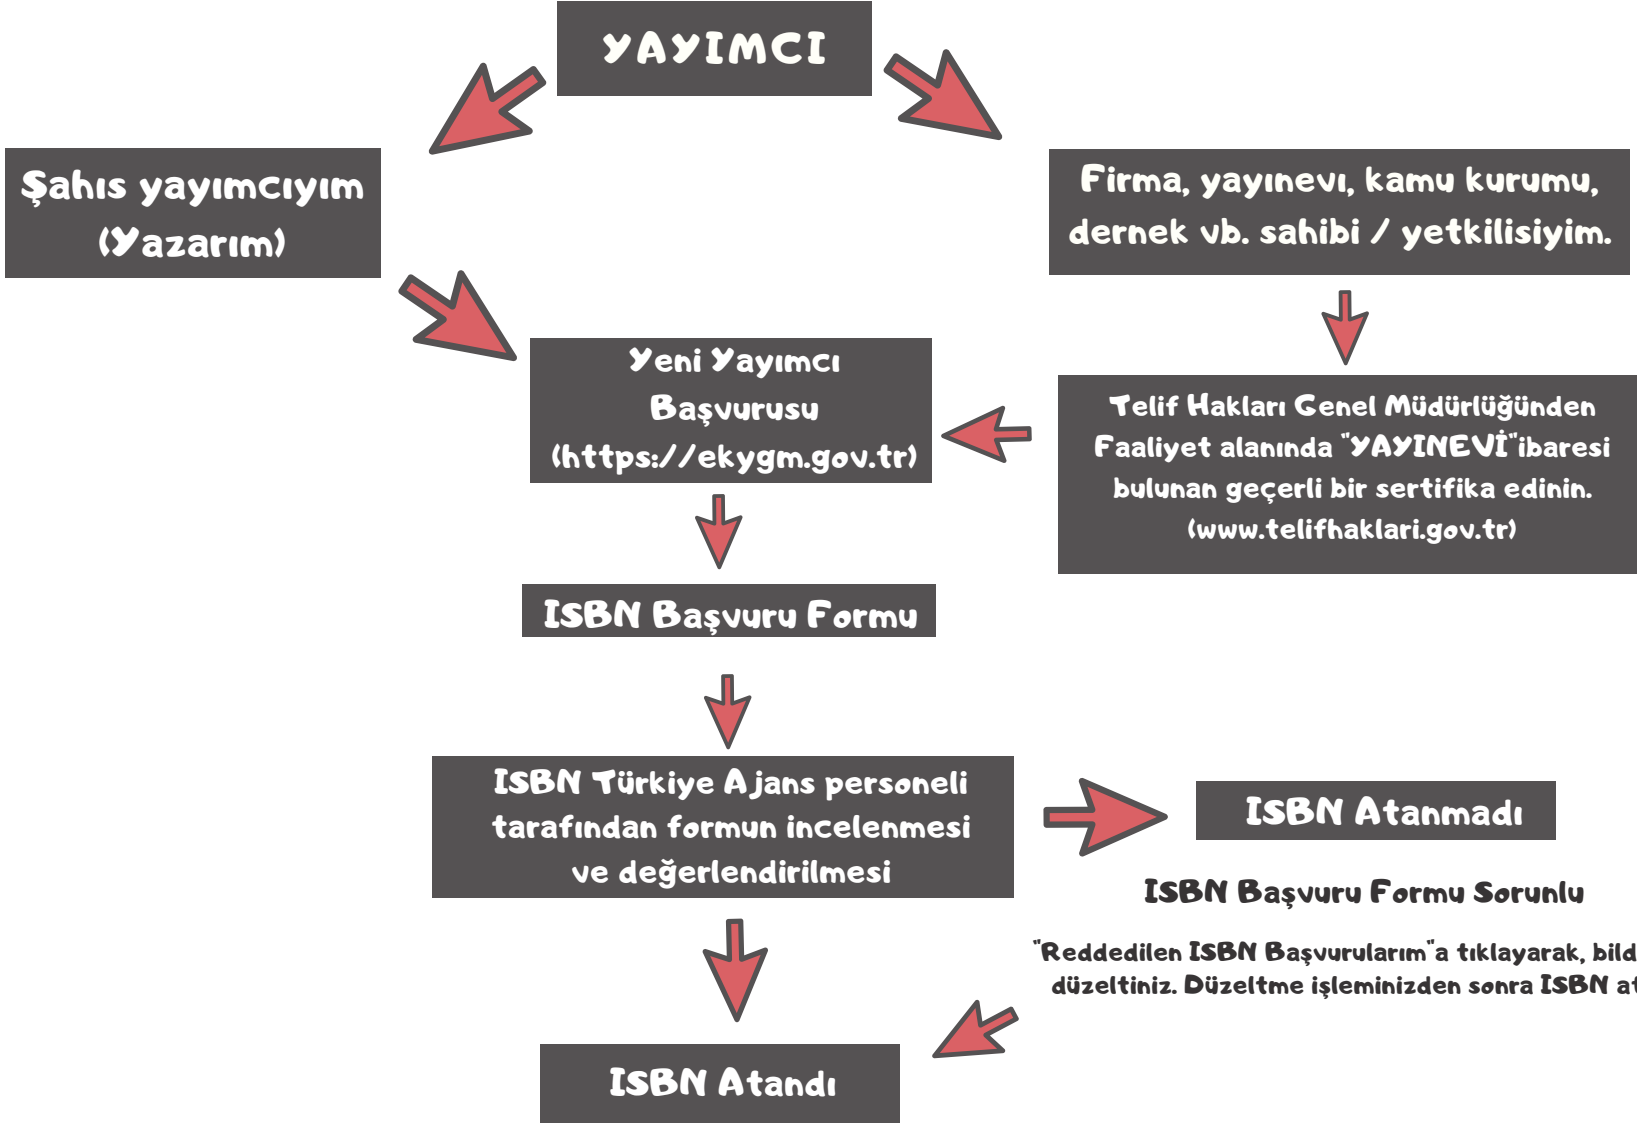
YAYIMCI

Şahıs yayımcıyım (Yazarım)

Firma, yayınevi, kamu kurumu, dernek vb. sahibi / yetkilisiyim.

Yeni Yayımcı Başvurusu (https://ekygm.gov.tr)

Telif Hakları Genel Müdürlüğünden Faaliyet alanında "YAYINEVİ"ibaresi bulunan geçerli bir sertifika edinin. (www.telifhaklari.gov.tr)

ISBN Başvuru Formu

ISBN Türkiye Ajans personeli tarafından formun incelenmesi ve değerlendirilmesi

ISBN Atanmadı

ISBN Başvuru Formu Sorunlu

"Reddedilen ISBN Başvurularım"a tıklayarak, bild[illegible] düzeltiniz. Düzeltme işleminizden sonra ISBN at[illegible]

ISBN Atandı